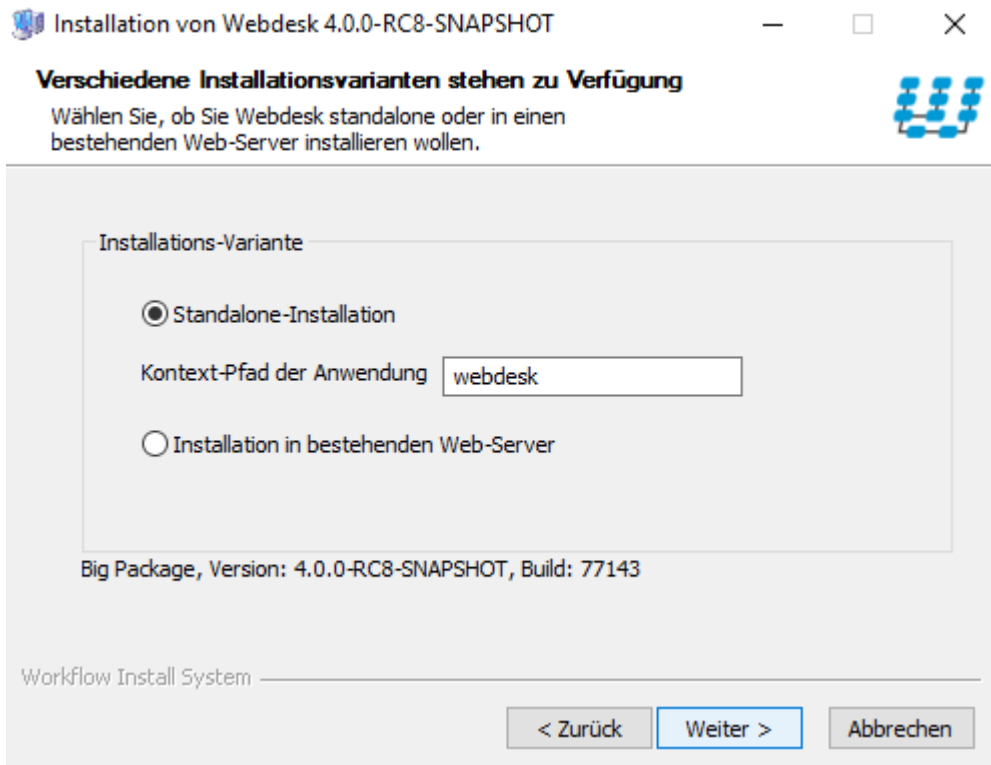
Installation von Webdesk 4.0.0-RC8-SNAPSHOT

Verschiedene Installationsvarianten stehen zu Verfügung

Wählen Sie, ob Sie Webdesk standalone oder in einen bestehenden Web-Server installieren wollen.

Installations-Variante

Standalone-Installation

Kontext-Pfad der Anwendung webdesk

Installation in bestehenden Web-Server

Big Package, Version: 4.0.0-RC8-SNAPSHOT, Build: 77143

Workflow Install System

< Zurück Weiter > Abbrechen